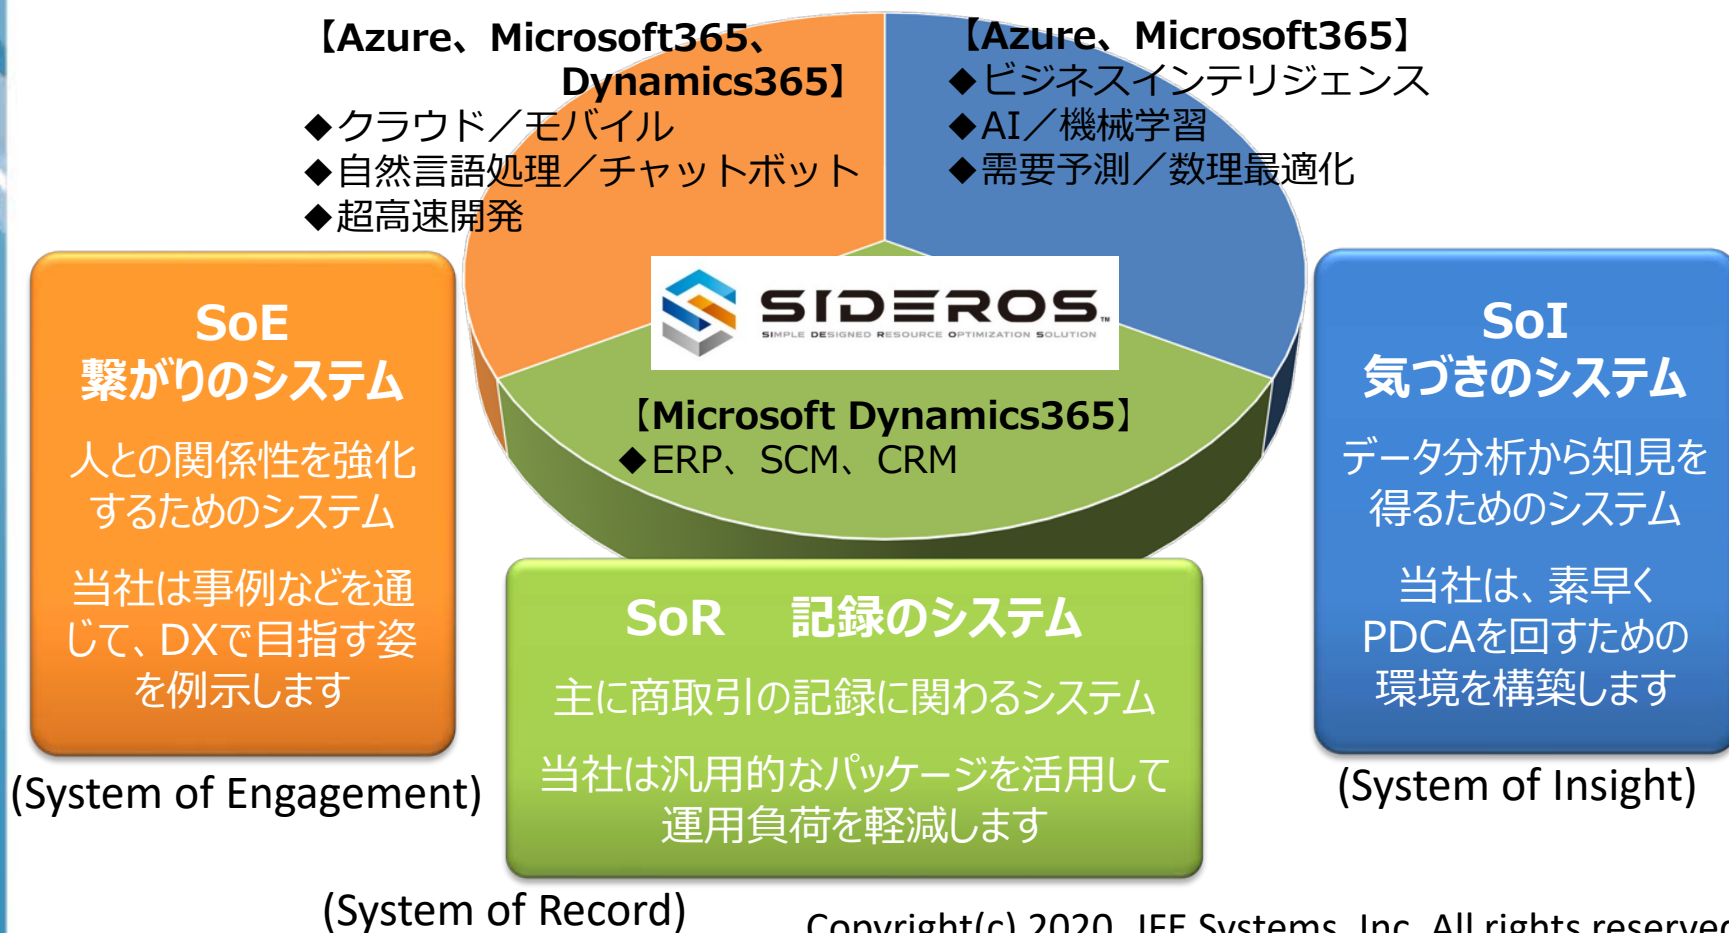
【Azure、Microsoft365、Dynamics365】
◆クラウド／モバイル
◆自然言語処理／チャットボット
◆超高速開発

【Azure、Microsoft365】
◆ビジネスインテリジェンス
◆AI／機械学習
◆需要予測／数理最適化

SIDEROS
SIMPLE DESIGNED RESOURCE OPTIMIZATION SOLUTION

【Microsoft Dynamics365】
◆ERP、SCM、CRM

SoE
繋がりのシステム
人との関係性を強化するためのシステム
当社は事例などを通じて、DXで目指す姿を例示します
(System of Engagement)

SoR　記録のシステム
主に商取引の記録に関わるシステム
当社は汎用的なパッケージを活用して運用負荷を軽減します
(System of Record)

SoI
気づきのシステム
データ分析から知見を得るためのシステム
当社は、素早くPDCAを回すための環境を構築します
(System of Insight)

Copyright(c) 2020 JFE Systems, Inc. All rights reserved